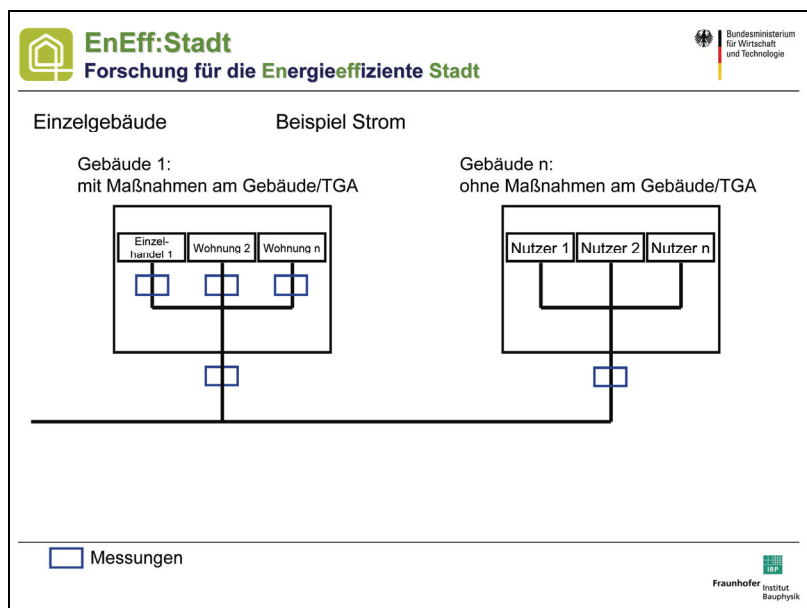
EnEff:Stadt
Forschung für die Energieeffiziente Stadt

Bundesministerium für Wirtschaft und Technologie

Einzelgebäude

Beispiel Strom

Gebäude 1:
mit Maßnahmen am Gebäude/TGA

Gebäude n:
ohne Maßnahmen am Gebäude/TGA

Einzelhandel 1

Wohnung 2

Wohnung n

Nutzer 1

Nutzer 2

Nutzer n

Messungen

IBP

Fraunhofer Institut Bauphysik